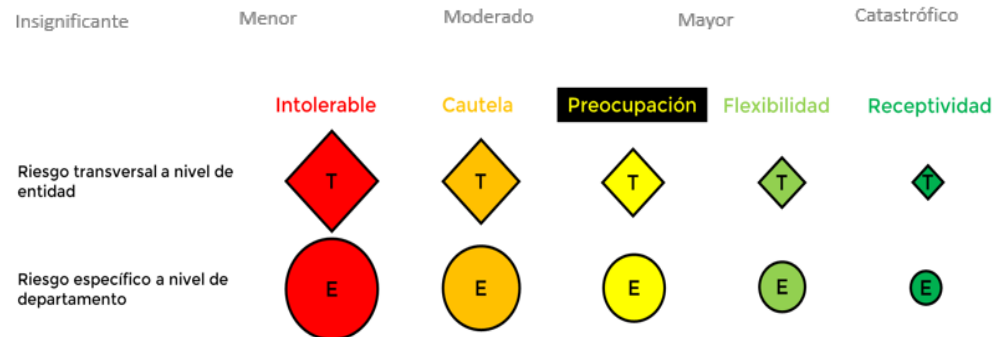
Insignificante Menor Moderado Mayor Catastrófico

| | Intolerable | Cautela | Preocupación | Flexibilidad | Receptividad |
|---|---|---|---|---|---|
| Riesgo transversal a nivel de entidad | T | T | T | T | T |
| Riesgo específico a nivel de departamento | E | E | E | E | E |